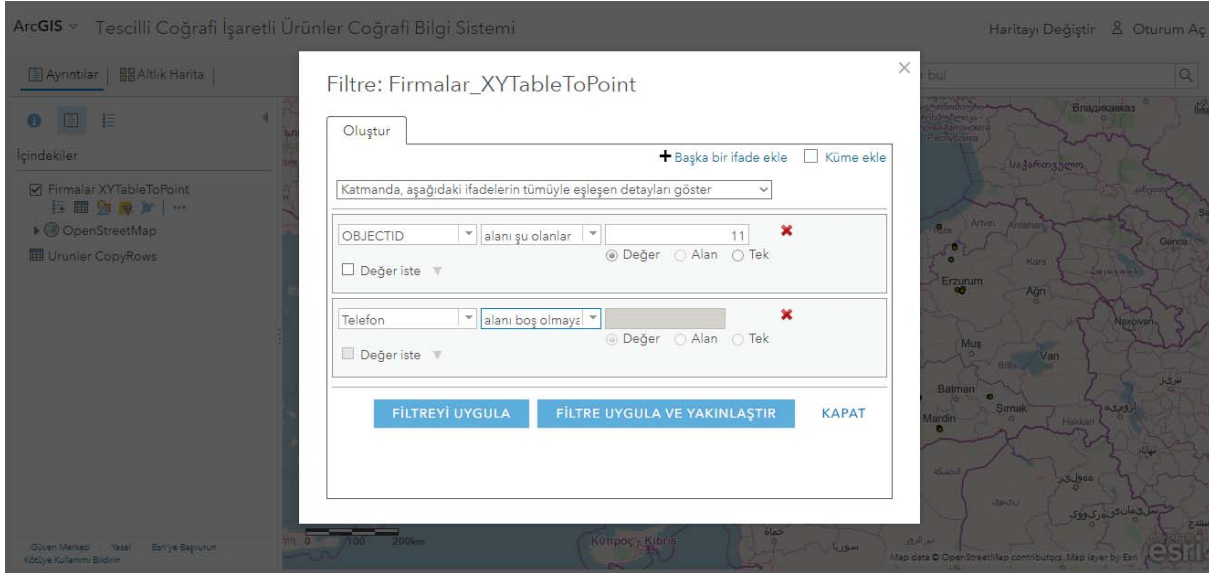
ArcGIS Tescilli Coğrafi İşaretli Ürünler Coğrafi Bilgi Sistemi

Haritayı Değiştir Oturum Aç

Ayrıntılar | Altlık Harita

İçindekiler

Firmalar XYTableToPoint

OpenStreetMap

Urunler CopyRows

Filtre: Firmalar_XYTableToPoint

Oluştur

Başka bir ifade ekle Küme ekle

Katmanda, aşağıdaki ifadelerin tümüyle eşleşen detayları göster

| OBJECTID | alanı şu olanlar | 11 |
|---|---|---|

Değer Alan Tek

Değer iste

| Telefon | alanı boş olmaya | |
|---|---|---|

Değer Alan Tek

Değer iste

FİLTREYİ UYGULA FİLTRE UYGULA VE YAKINLAŞTIR KAPAT

bul

Владикавказ

Artvin

Ganca

Kars

Erzurum

Ağrı

Naxçıvan

Muş

Van

Batman

Şırnak

Mardin

Hakkari

Kıbrıs

0 100 200km

Güven Merkezi Yasal Esri'ye Başvurun Kötüye Kullanımı Bildirin

Map data © OpenStreetMap contributors, Map layer by Esri

esri